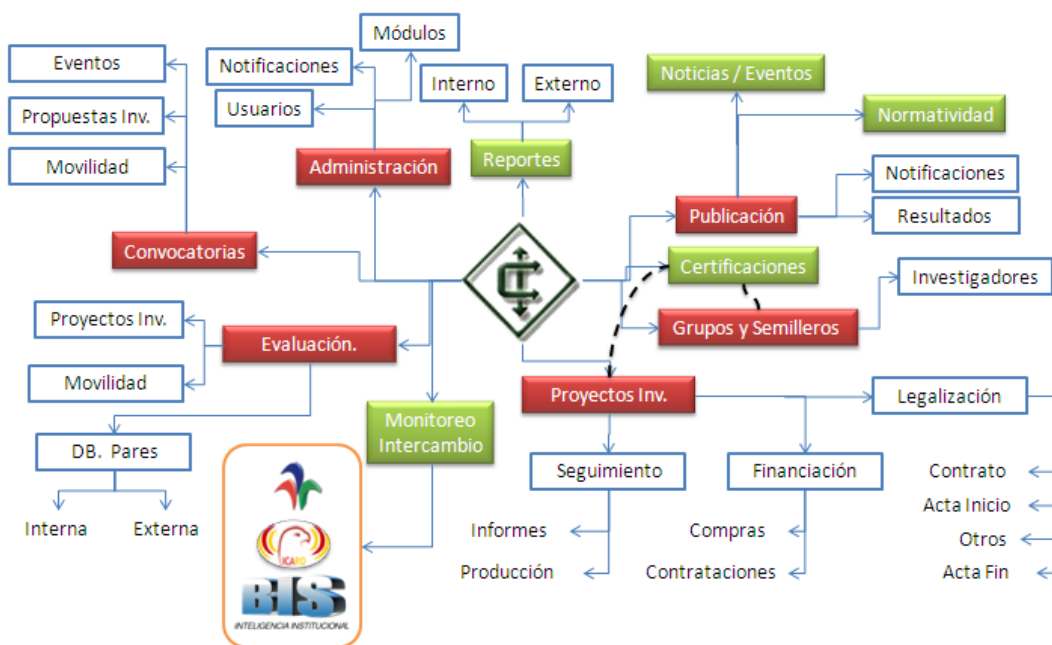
Módulos

Notificaciones

Usuarios

Eventos

Propuestas Inv.

Movilidad

Administración

Interno

Externo

Reportes

Noticias / Eventos

Normatividad

Notificaciones

Publicación

Resultados

Convocatorias

Certificaciones

Investigadores

Grupos y Semilleros

Proyectos Inv.

Evaluación.

Movilidad

Monitoreo Intercambio

Proyectos Inv.

Legalización

DB. Pares

Interna

Externa

Seguimiento

Financiación

Contrato

Acta Inicio

Otros

Acta Fin

Informes

Producción

Compras

Contrataciones

ICARO

BIS

INTELIGENCIA INSTITUCIONAL